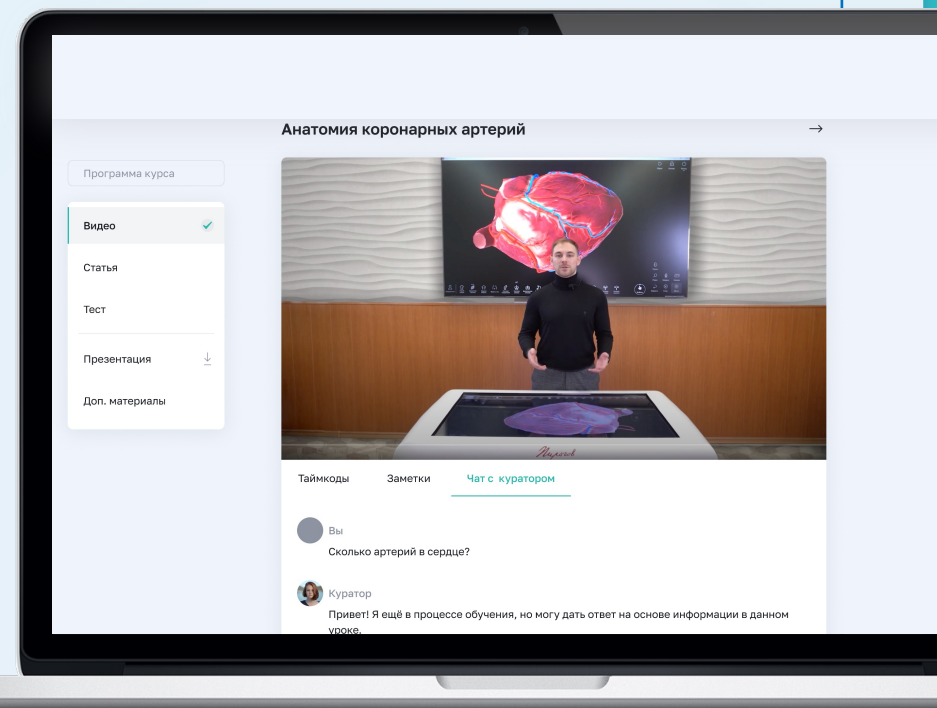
Анатомия коронарных артерий

Программа курса

Видео

Статья

Тест

Презентация

Доп. материалы

Таймкоды

Заметки

Чат с куратором

Вы

Сколько артерий в сердце?

Куратор

Привет! Я ещё в процессе обучения, но могу дать ответ на основе информации в данном уроке.